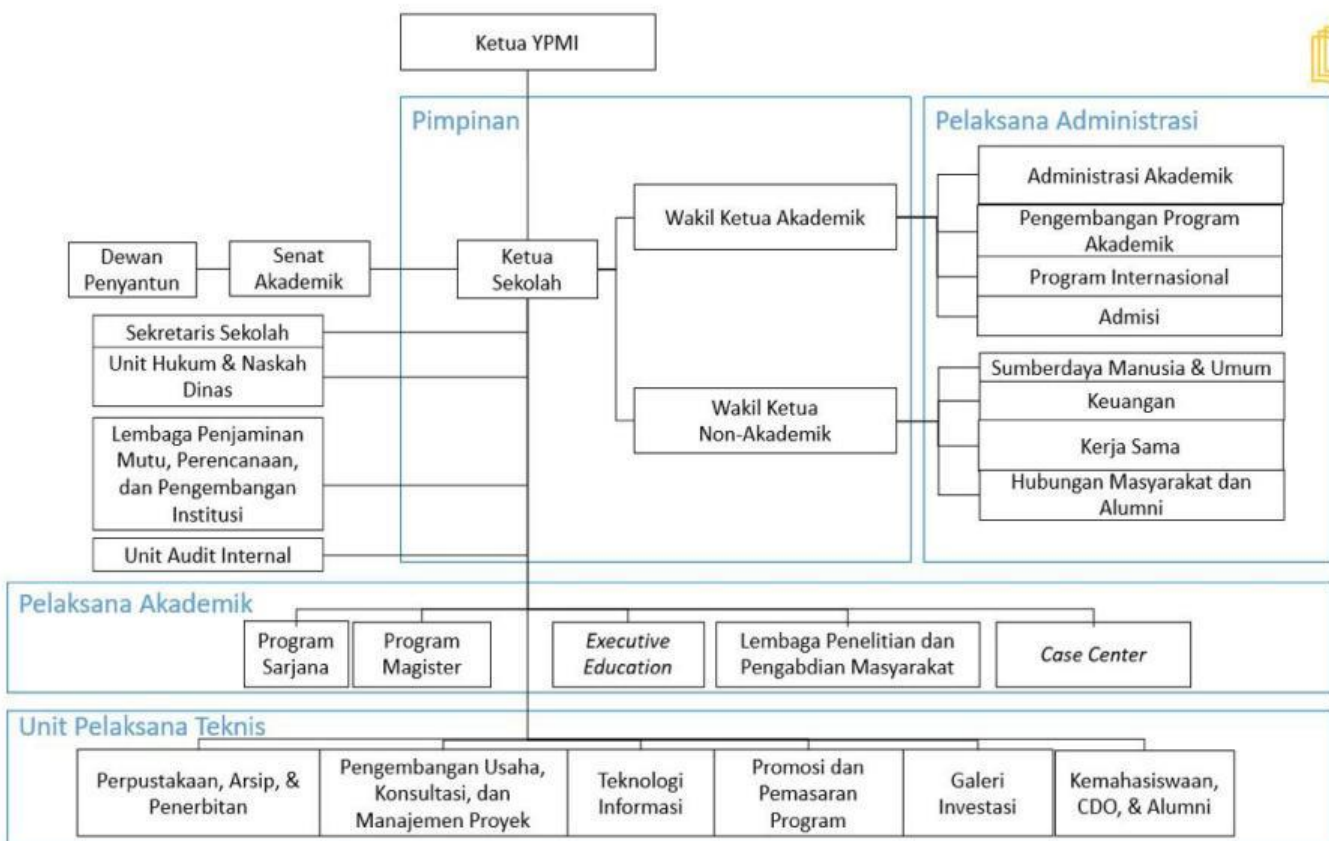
Ketua YPMI

Pimpinan

Pelaksana Administrasi

Wakil Ketua Akademik

Administrasi Akademik

Pengembangan Program Akademik

Program Internasional

Admisi

Dewan Penyantun

Senat Akademik

Ketua Sekolah

Sekretaris Sekolah

Unit Hukum & Naskah Dinas

Lembaga Penjaminan Mutu, Perencanaan, dan Pengembangan Institusi

Unit Audit Internal

Wakil Ketua Non-Akademik

Sumberdaya Manusia & Umum

Keuangan

Kerja Sama

Hubungan Masyarakat dan Alumni

Pelaksana Akademik

Program Sarjana

Program Magister

Executive Education

Lembaga Penelitian dan Pengabdian Masyarakat

Case Center

Unit Pelaksana Teknis

Perpustakaan, Arsip, & Penerbitan

Pengembangan Usaha, Konsultasi, dan Manajemen Proyek

Teknologi Informasi

Promosi dan Pemasaran Program

Galeri Investasi

Kemahasiswaan, CDO, & Alumni